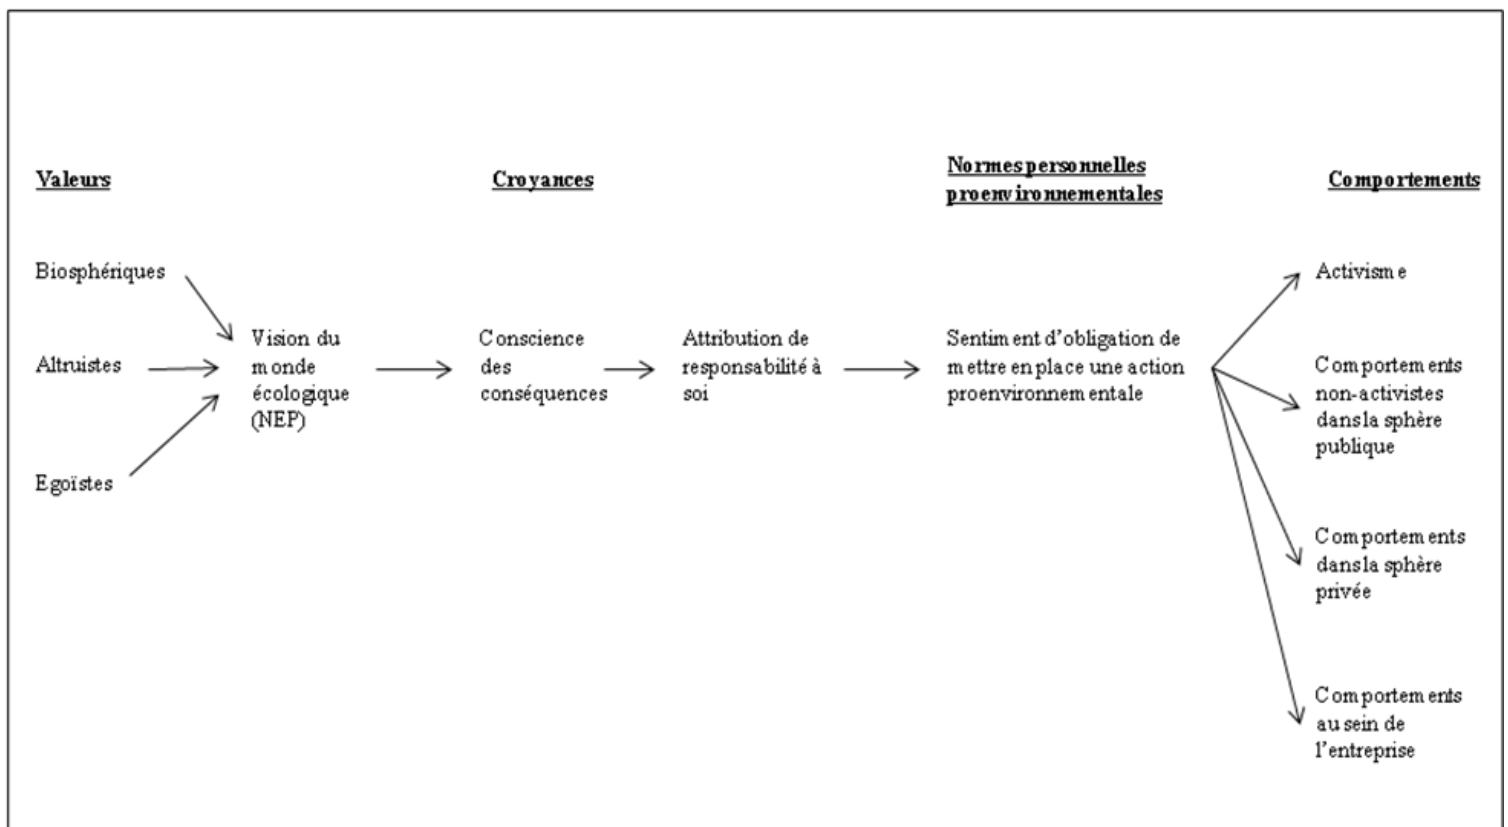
Valeurs

Croyances

Normes personnelles proenvironnementales

Comportements

Biosphériques

Altruistes

Egoïstes

Vision du monde écologique (NEP)

Conscience des conséquences

Attribution de responsabilité à soi

Sentiment d'obligation de mettre en place une action proenvironnementale

Activisme

Comportements non-activistes dans la sphère publique

Comportements dans la sphère privée

Comportements au sein de l'entreprise